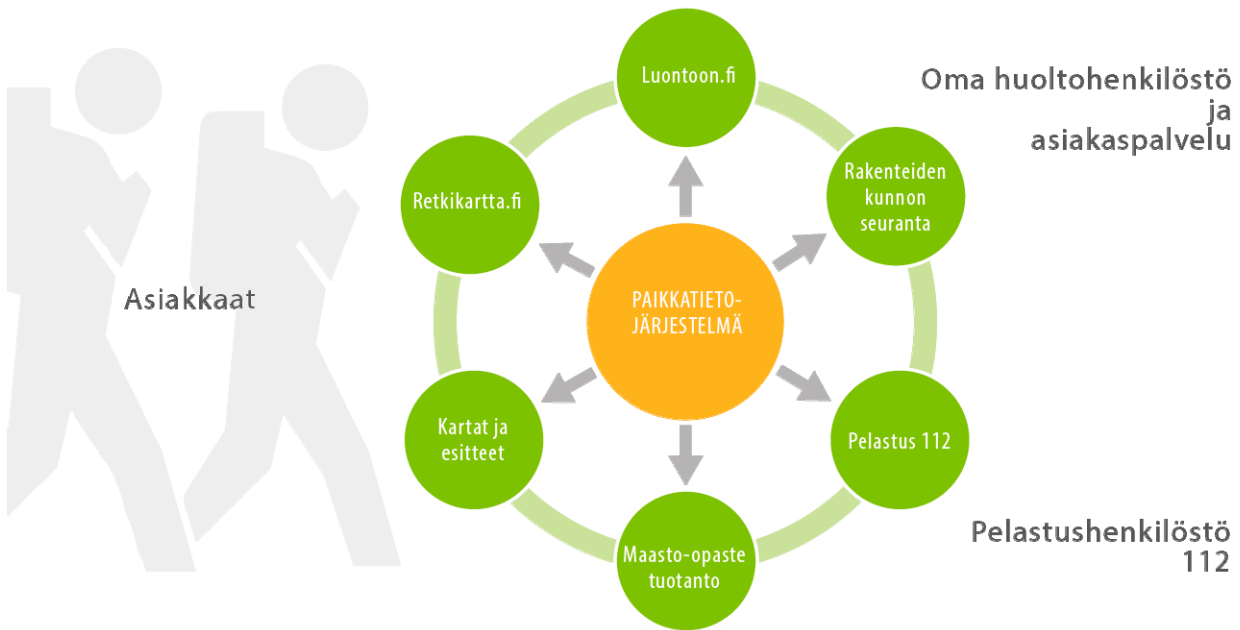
Asiakkaat

PAIKKATIETO-JÄRJESTELMÄ

Luontoon.fi

Rakenteiden kunnon seuranta

Pelastus 112

Maasto-opaste tuotanto

Kartat ja esitteet

Retkikartta.fi

Oma huoltohenkilöstö ja asiakaspalvelu

Pelastushenkilöstö 112